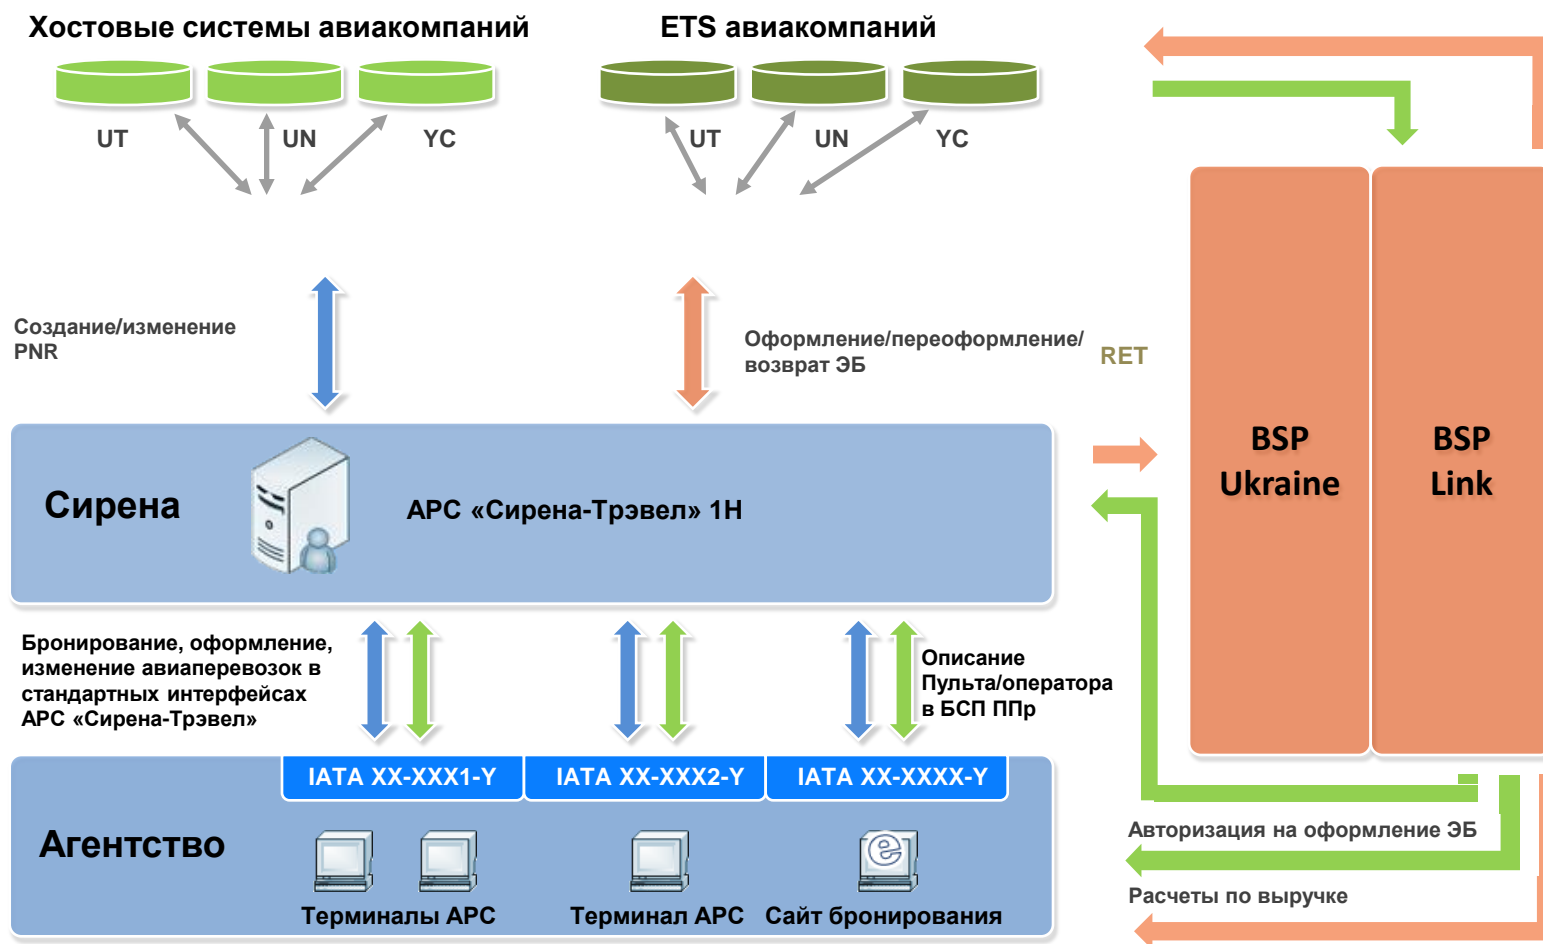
Хостовые системы авиакомпаний

UT UN YC

ETS авиакомпаний

UT UN YC

Создание/изменение PNR

Оформление/переоформление/ возврат ЭБ

RET

BSP Ukraine

BSP Link

Сирена

АРС «Сирена-Трэвел» 1Н

Бронирование, оформление, изменение авиаперевозок в стандартных интерфейсах АРС «Сирена-Трэвел»

Описание Пульта/оператора в БСП ППр

IATA XX-XXX1-Y

IATA XX-XXX2-Y

IATA XX-XXXX-Y

Агентство

Терминалы АРС

Терминал АРС

Сайт бронирования

Авторизация на оформление ЭБ

Расчеты по выручке